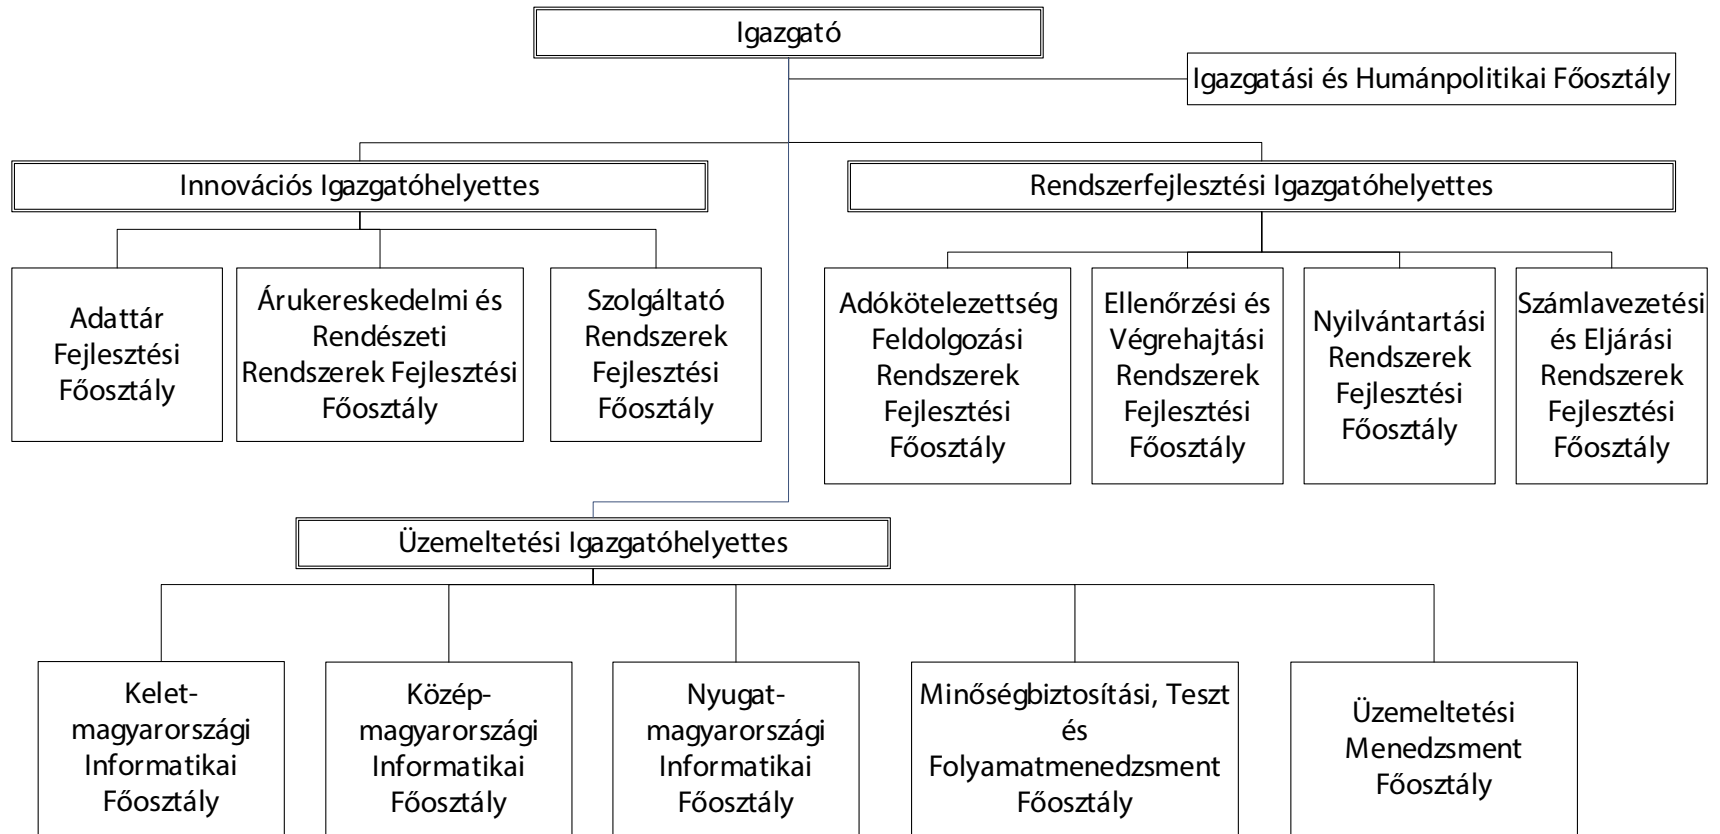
Igazgató

Igazgatási és Humánpolitikai Főosztály

Innovációs Igazgatóhelyettes

Rendszerfejlesztési Igazgatóhelyettes

Adattár Fejlesztési Főosztály

Árukereskedelmi és Rendészeti Rendszerek Fejlesztési Főosztály

Szolgáltató Rendszerek Fejlesztési Főosztály

Adókötelezettség Feldolgozási Rendszerek Fejlesztési Főosztály

Ellenőrzési és Végrehajtási Rendszerek Fejlesztési Főosztály

Nyilvántartási Rendszerek Fejlesztési Főosztály

Számlavezetési és Eljárási Rendszerek Fejlesztési Főosztály

Üzemeltetési Igazgatóhelyettes

Kelet-magyarországi Informatikai Főosztály

Közép-magyarországi Informatikai Főosztály

Nyugat-magyarországi Informatikai Főosztály

Minőségbiztosítási, Teszt és Folyamatmenedzsment Főosztály

Üzemeltetési Menedzsment Főosztály